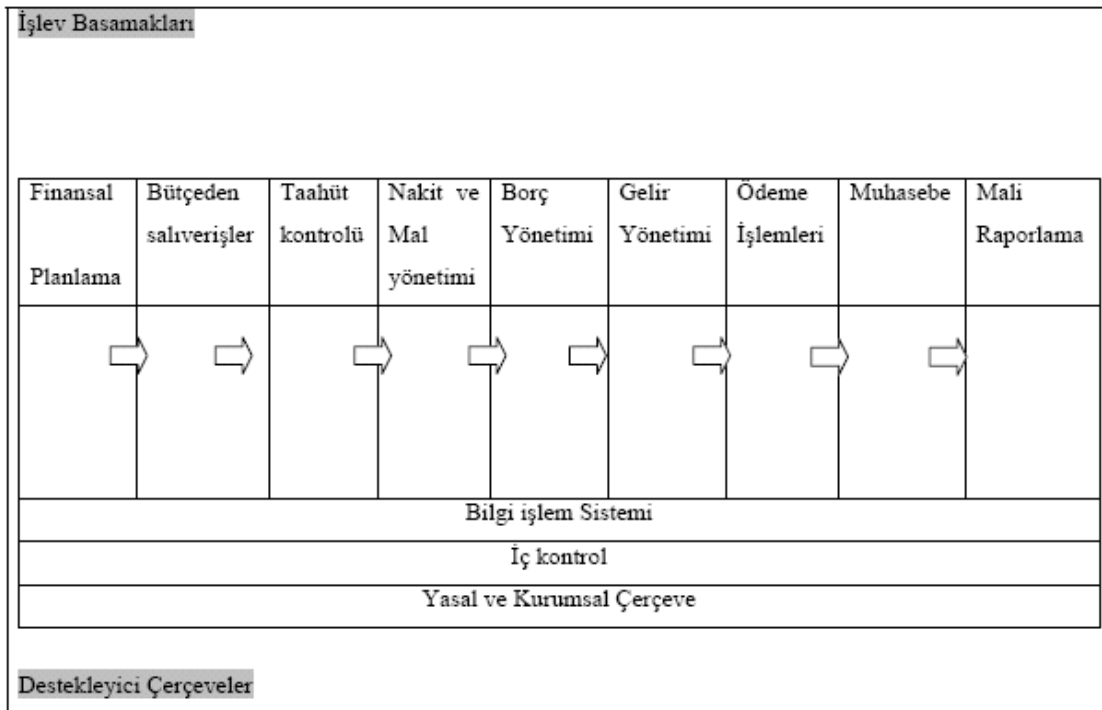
İşlev Basamakları

| Finansal Planlama | Bütçeden salıverişler | Taahüt kontrolü | Nakit ve Mal yönetimi | Borç Yönetimi | Gelir Yönetimi | Ödeme İşlemleri | Muhasebe | Mali Raporlama |
|---|---|---|---|---|---|---|---|---|

Bilgi işlem Sistemi

İç kontrol

Yasal ve Kurumsal Çerçeve

Destekleyici Çerçeveler